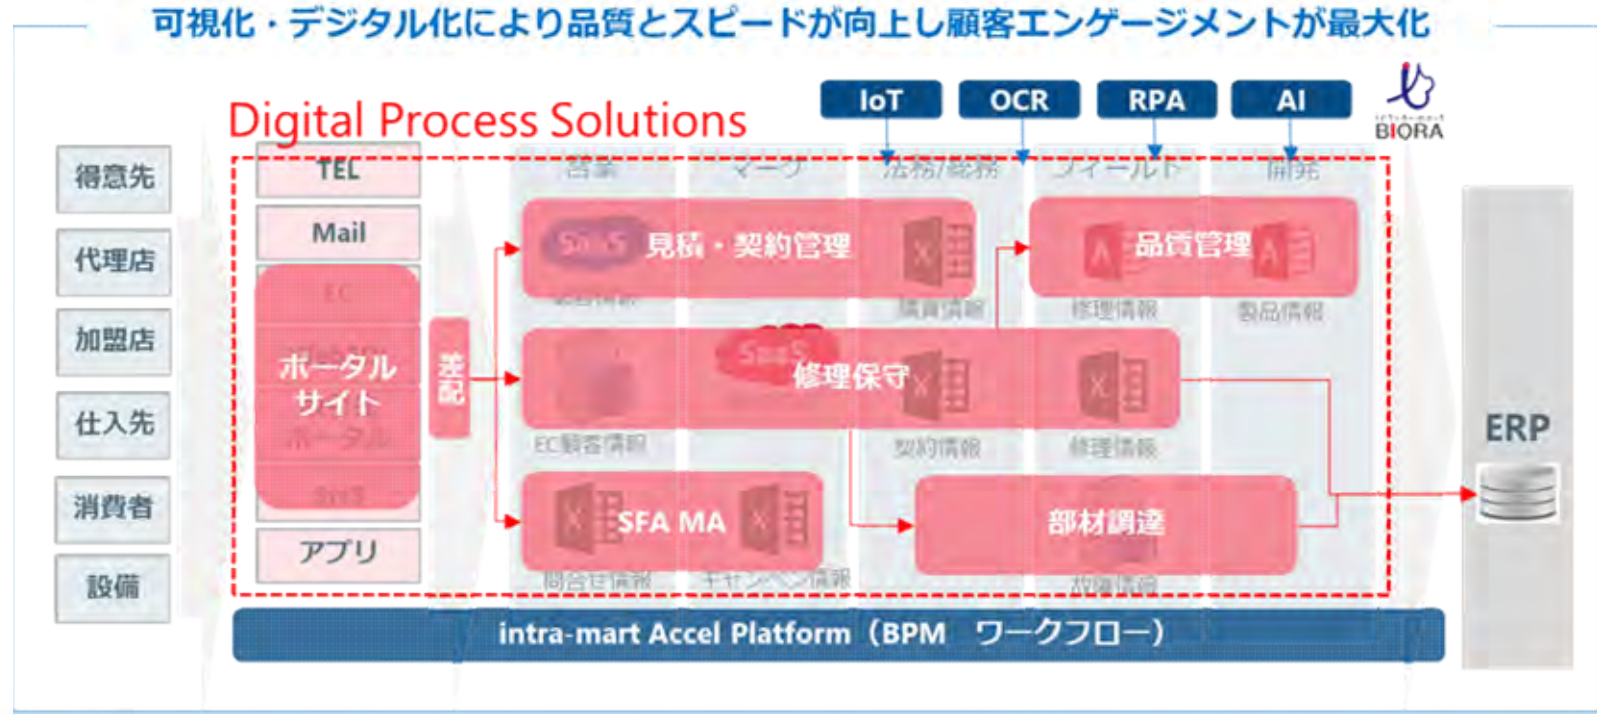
可視化・デジタル化により品質とスピードが向上し顧客エンゲージメントが最大化

Digital Process Solutions

IoT
OCR
RPA
AI

BIORA

得意先
代理店
加盟店
仕入先
消費者
設備

TEL
Mail
EC
ポータルサイト
ポータル
SaaS
アプリ

差配

営業
マーケ
法務/総務
フィールド
開発

SaaS 見積・契約管理
顧客情報
請負情報
品質管理
修理情報
製品情報

SaaS 修理保守
EC顧客情報
契約情報
修理情報

SFA MA
問合せ情報
キャンペーン情報

部材調達
故障情報

ERP

intra-mart Accel Platform（BPM　ワークフロー）